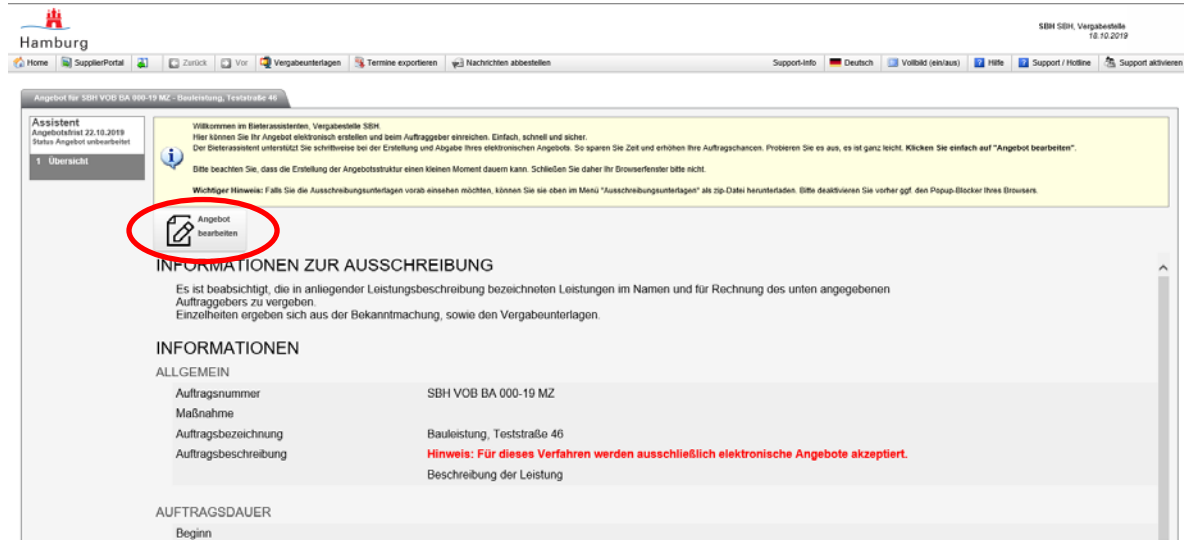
Hamburg

SBH SBH, Vergabestelle
18.10.2019

Home | SupplierPortal | Zurück | Vor | Vergabeunterlagen | Termine exportieren | Nachrichten abbestellen | Support-Info | Deutsch | Vollbild (ein/aus) | Hilfe | Support / Hotline | Support aktivieren

Angebot für SBH VOB BA 000-19 MZ - Bauleistung, Teststraße 46

Assistent
Angebotsfrist 22.10.2019
Status Angebot unbearbeitet
1 Übersicht

Willkommen im Bieterassistenten, Vergabestelle SBH.
Hier können Sie Ihr Angebot elektronisch erstellen und beim Auftraggeber einreichen. Einfach, schnell und sicher.
Der Bieterassistent unterstützt Sie schrittweise bei der Erstellung und Abgabe Ihres elektronischen Angebots. So sparen Sie Zeit und erhöhen Ihre Auftragschancen. Probieren Sie es aus, es ist ganz leicht. Klicken Sie einfach auf "Angebot bearbeiten".

Bitte beachten Sie, dass die Erstellung der Angebotsstruktur einen kleinen Moment dauern kann. Schließen Sie daher Ihr Browserfenster bitte nicht.

Wichtiger Hinweis: Falls Sie die Ausschreibungsunterlagen vorab einsehen möchten, können Sie sie oben im Menü "Ausschreibungsunterlagen" als zip-Datei herunterladen. Bitte deaktivieren Sie vorher ggf. den Popup-Blocker Ihres Browsers.

Angebot bearbeiten

INFORMATIONEN ZUR AUSSCHREIBUNG

Es ist beabsichtigt, die in anliegender Leistungsbeschreibung bezeichneten Leistungen im Namen und für Rechnung des unten angegebenen Auftraggebers zu vergeben.
Einzelheiten ergeben sich aus der Bekanntmachung, sowie den Vergabeunterlagen.

INFORMATIONEN

ALLGEMEIN

| Auftragsnummer | SBH VOB BA 000-19 MZ |
|---|---|
| Maßnahme | |
| Auftragsbezeichnung | Bauleistung, Teststraße 46 |
| Auftragsbeschreibung | Hinweis: Für dieses Verfahren werden ausschließlich elektronische Angebote akzeptiert. |
| | Beschreibung der Leistung |

AUFTRAGSDAUER

Beginn